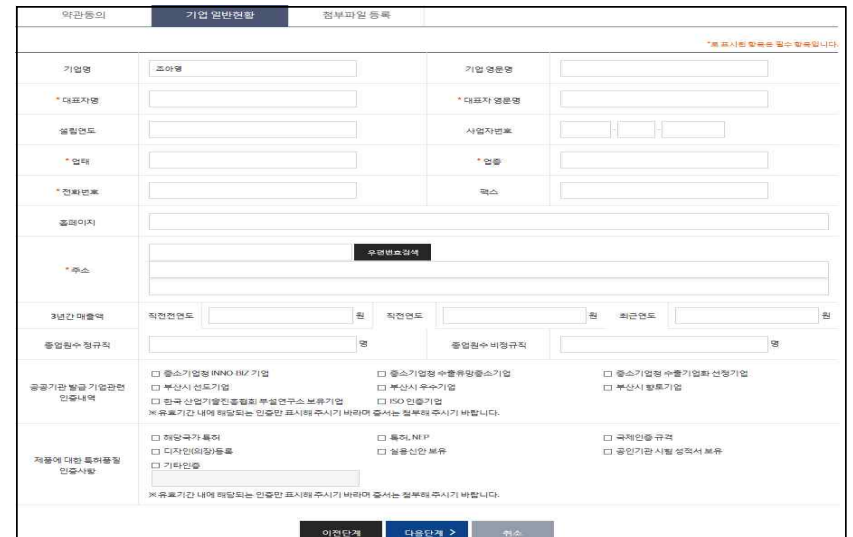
약관동의 | 기업 일반현황 | 첨부파일 등록

*표시된 항목은 필수 항목입니다.

| 기업명 | 조아령 | 기업 영문명 | |
|---|---|---|---|
| *대표자명 | | *대표자 영문명 | |
| 설립연도 | | 사업자번호 | - - |
| *업태 | | *업종 | |
| *전화번호 | | 팩스 | |
| 홈페이지 | | | |
| *주소 | 우편번호검색 | | |
| 3년간 매출액 | 직전전연도 원 | 직전연도 원 | 최근연도 원 |
| 종업원수 정규직 | 명 | 종업원수 비정규직 | 명 |

공공기관 발급 기업관련 인증내역
□ 중소기업청 INNO BIZ 기업 □ 중소기업청 수출유망중소기업 □ 중소기업청 수출기업화 선정기업
□ 부산시 선도기업 □ 부산시 우수기업 □ 부산시 향토기업
□ 한국산업기술진흥협회 부설연구소 보유기업 □ ISO 인증기업
※유효기간 내에 해당되는 인증만 표시해 주시기 바라며 증서는 첨부해 주시기 바랍니다.

제품에 대한 특허품질 인증사항
□ 해당국가 특허 □ 특허, NEP □ 국제인증 규격
□ 디자인(의장)등록 □ 실용신안 보유 □ 공인기관 시험 성적서 보유
□ 기타인증
※유효기간 내에 해당되는 인증만 표시해 주시기 바라며 증서는 첨부해 주시기 바랍니다.

이전단계 | 다음단계 > | 취소